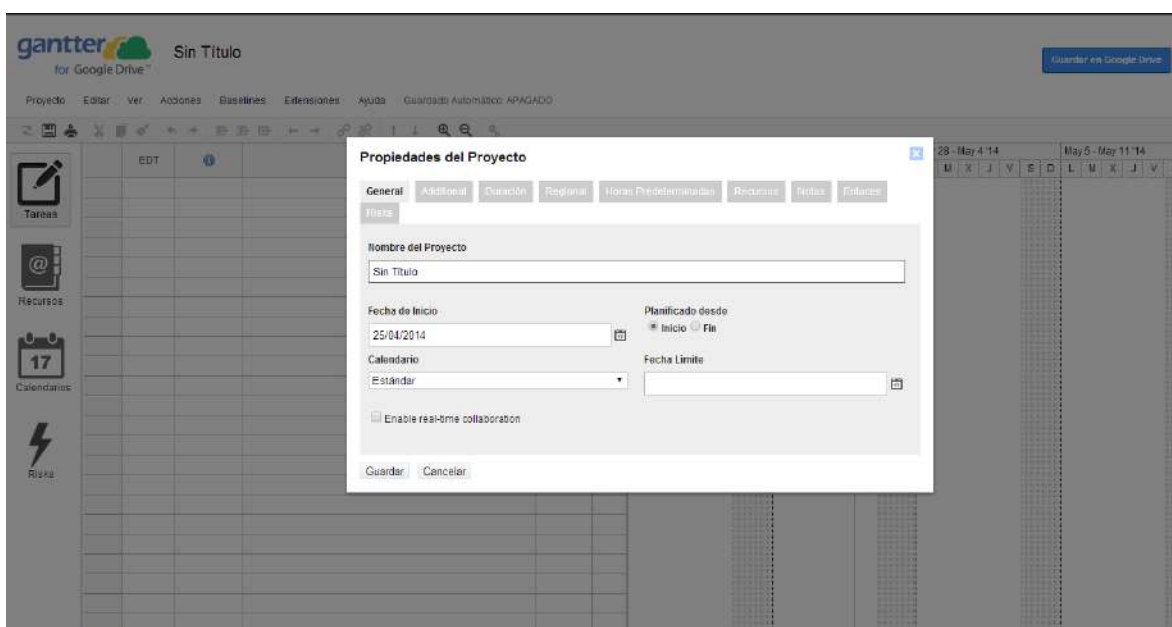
gantter for Google Drive™

Sin Título

Guardar en Google Drive

Proyecto Editar Ver Acciones Baselines Extensiones Ayuda Guardado Automático: APAGADO

EDT

Tareas

Recursos

17

Calendarios

Risks

28 - May 4 '14

May 5 - May 11 '14

M X J V S D L M X J V

Propiedades del Proyecto

General Additional Duración Regional Horas Predeterminadas Recursos Notas Enlaces Risks

Nombre del Proyecto

Sin Título

Fecha de Inicio

25/04/2014

Planificado desde

Inicio Fin

Calendario

Estándar

Fecha Limite

Enable real-time collaboration

Guardar Cancelar